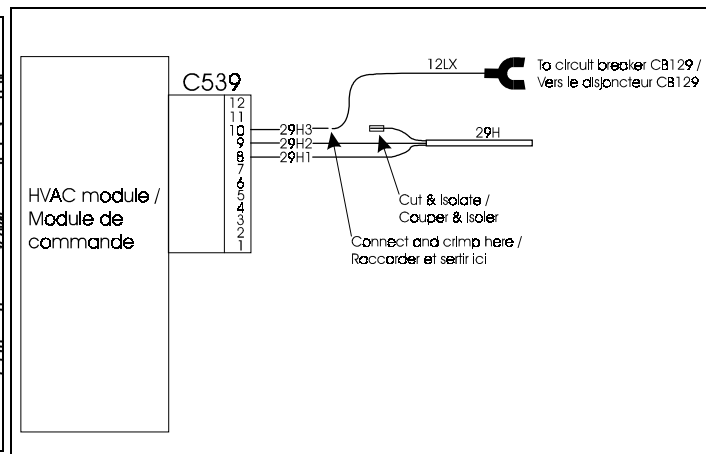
C539

12
11
10
9
8
7
6
5
4
3
2
1

HVAC module / Module de commande

29H3
29H2
29H1

12LX

To circuit breaker CB129 / Vers le disjoncteur CB129

29H

Cut & Isolate / Couper & Isoler

Connect and crimp here / Raccorder et sertir ici